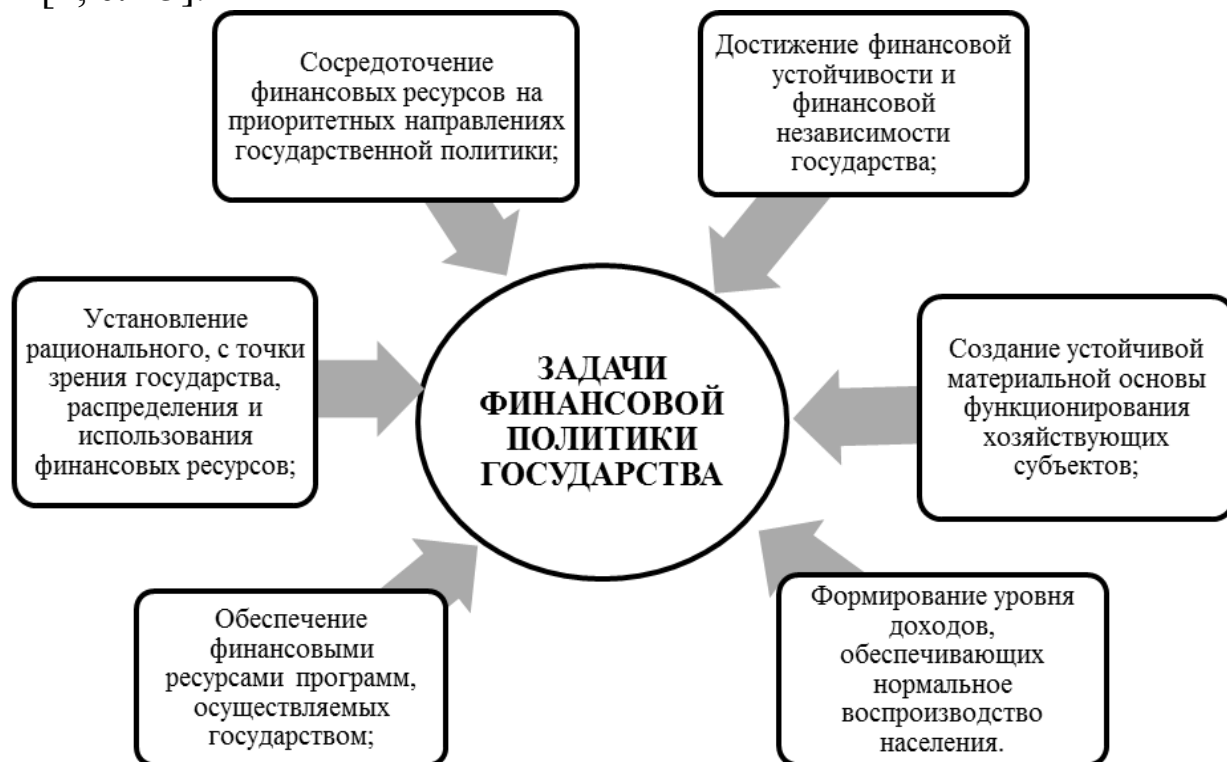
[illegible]

Сосредоточение финансовых ресурсов на приоритетных направлениях государственной политики;

Достижение финансовой устойчивости и финансовой независимости государства;

Установление рационального, с точки зрения государства, распределения и использования финансовых ресурсов;

ЗАДАЧИ ФИНАНСОВОЙ ПОЛИТИКИ ГОСУДАРСТВА

Создание устойчивой материальной основы функционирования хозяйствующих субъектов;

Обеспечение финансовыми ресурсами программ, осуществляемых государством;

Формирование уровня доходов, обеспечивающих нормальное воспроизводство населения.